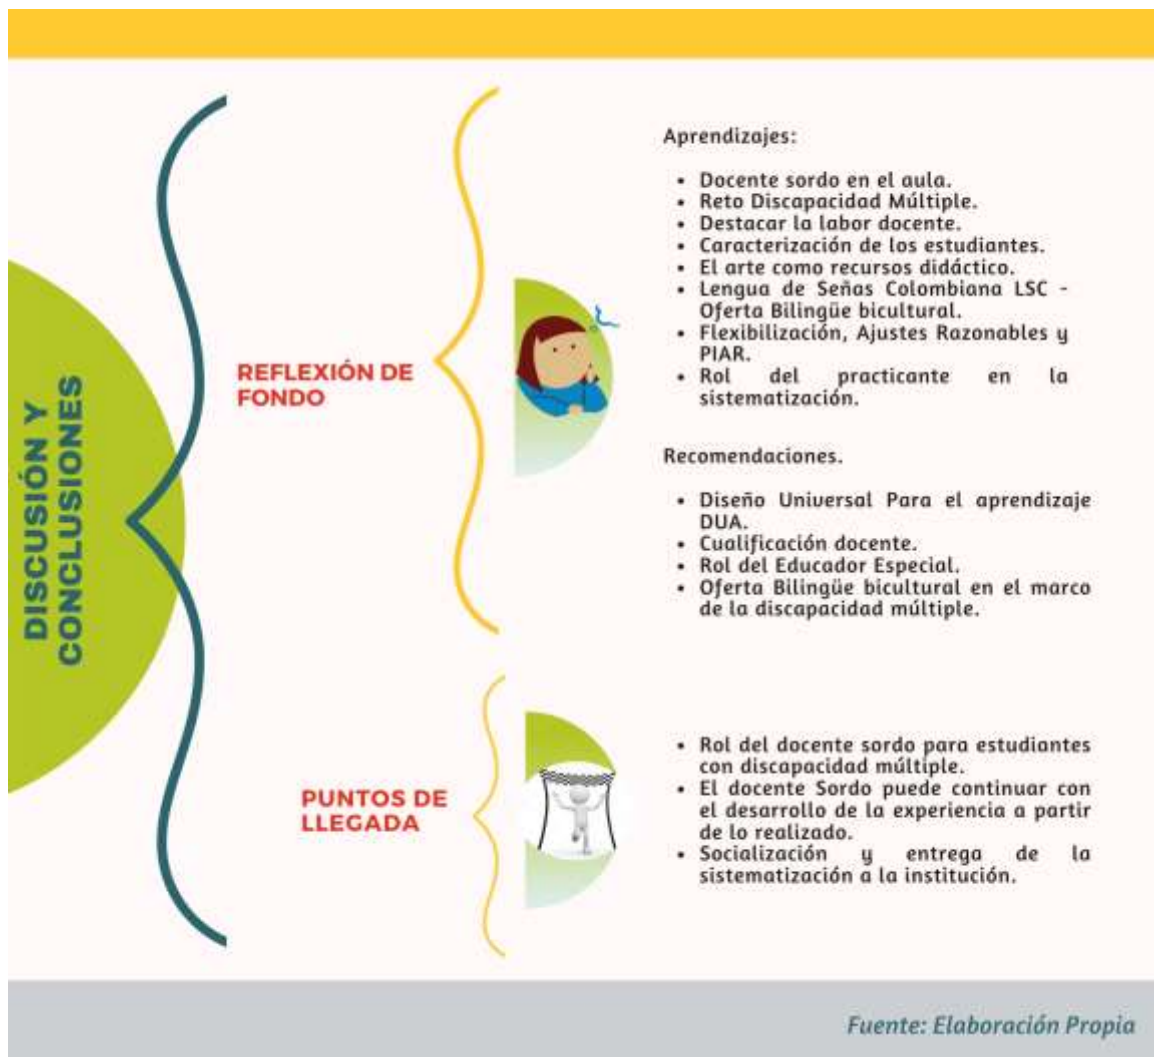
DISCUSIÓN Y CONCLUSIONES

REFLEXIÓN DE FONDO

Aprendizajes:

- Docente sordo en el aula.
- Reto Discapacidad Múltiple.
- Destacar la labor docente.
- Caracterización de los estudiantes.
- El arte como recursos didáctico.
- Lengua de Señas Colombiana LSC - Oferta Bilingüe bicultural.
- Flexibilización, Ajustes Razonables y PIAR.
- Rol del practicante en la sistematización.

Recomendaciones.

- Diseño Universal Para el aprendizaje DUA.
- Cualificación docente.
- Rol del Educador Especial.
- Oferta Bilingüe bicultural en el marco de la discapacidad múltiple.

PUNTOS DE LLEGADA

- Rol del docente sordo para estudiantes con discapacidad múltiple.
- El docente Sordo puede continuar con el desarrollo de la experiencia a partir de lo realizado.
- Socialización y entrega de la sistematización a la institución.

Fuente: Elaboración Propia